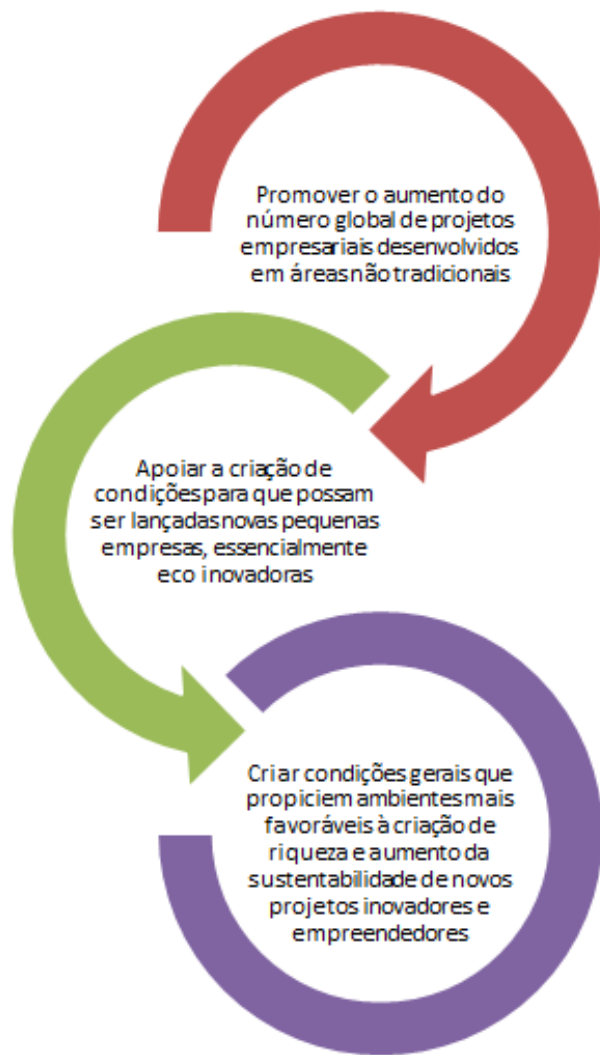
Promover o aumento do número global de projetos empresariais desenvolvidos em áreas não tradicionais

Apoiar a criação de condições para que possam ser lançadas novas pequenas empresas, essencialmente eco inovadoras

Criar condições gerais que propiciem ambientes mais favoráveis à criação de riqueza e aumento da sustentabilidade de novos projetos inovadores e empreendedores